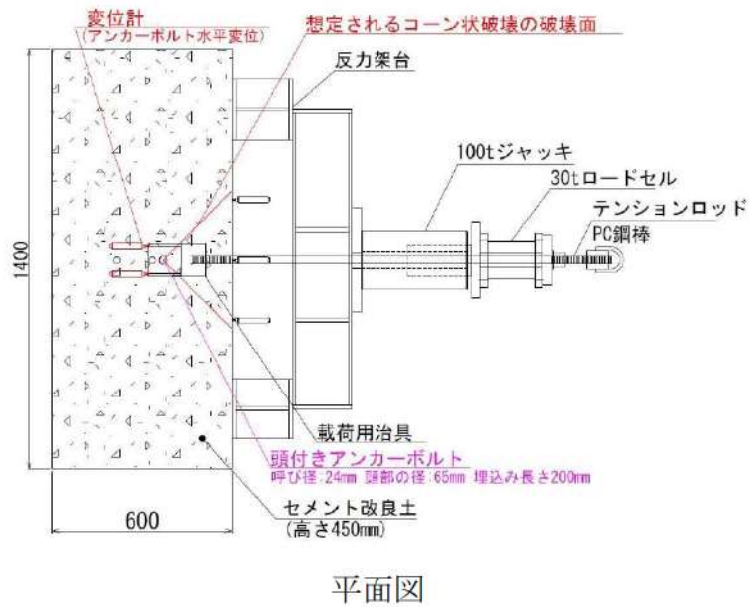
変位計
(アンカーボルト水平変位)
想定されるコーン状破壊の破壊面
反力架台
100tジャッキ
30tロードセル
テンションロッド
PC鋼棒
1400
載荷用治具
頭付きアンカーボルト
呼び径:24mm 頭部の径:65mm 埋込み長さ200mm
セメント改良土
(高さ450mm)
600

平面図